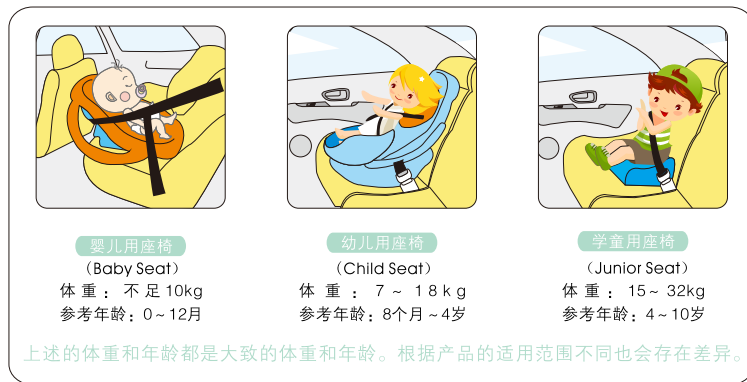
婴儿用座椅
（Baby Seat）
体 重： 不 足 10kg
参考年龄：0～12月

幼儿用座椅
（Child Seat）
体 重 ： 7 ～ 18kg
参考年龄：8个月～4岁

学童用座椅
（Junior Seat）
体 重： 15～ 32kg
参考年龄：4～10岁

上述的体重和年龄都是大致的体重和年龄。根据产品的适用范围不同也会存在差异。